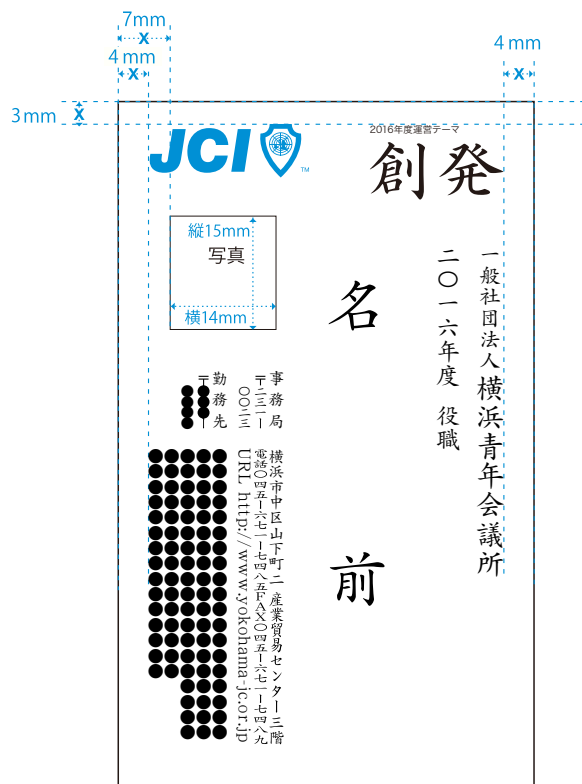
7mm
4mm
4mm
3mm

JCI

2016年度運営テーマ
創発

一般社団法人横浜青年会議所
二〇一六年度　役職

縦15mm
写真
横14mm

名

前

勤務先
〒

事務局
〒二三一—〇〇二三
横浜市中区山下町二　産業貿易センター三階
電話〇四五—六七一—七四八五FAX〇四五—六七一—七四八九
URL http://www.yokohama-jc.or.jp